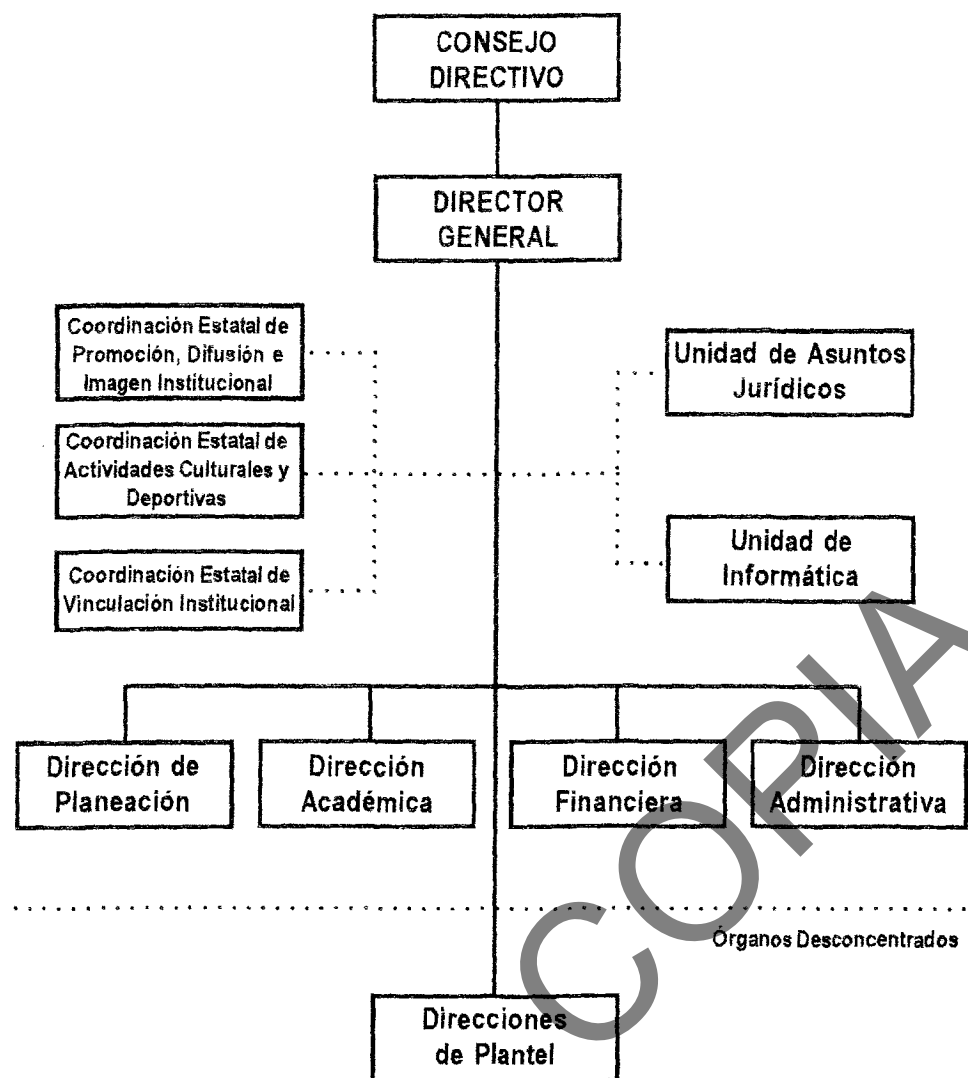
CONSEJO DIRECTIVO

DIRECTOR GENERAL

Coordinación Estatal de Promoción, Difusión e Imagen Institucional

Coordinación Estatal de Actividades Culturales y Deportivas

Coordinación Estatal de Vinculación Institucional

Unidad de Asuntos Jurídicos

Unidad de Informática

Dirección de Planeación

Dirección Académica

Dirección Financiera

Dirección Administrativa

Órganos Desconcentrados

Direcciones de Plantel

COPIA